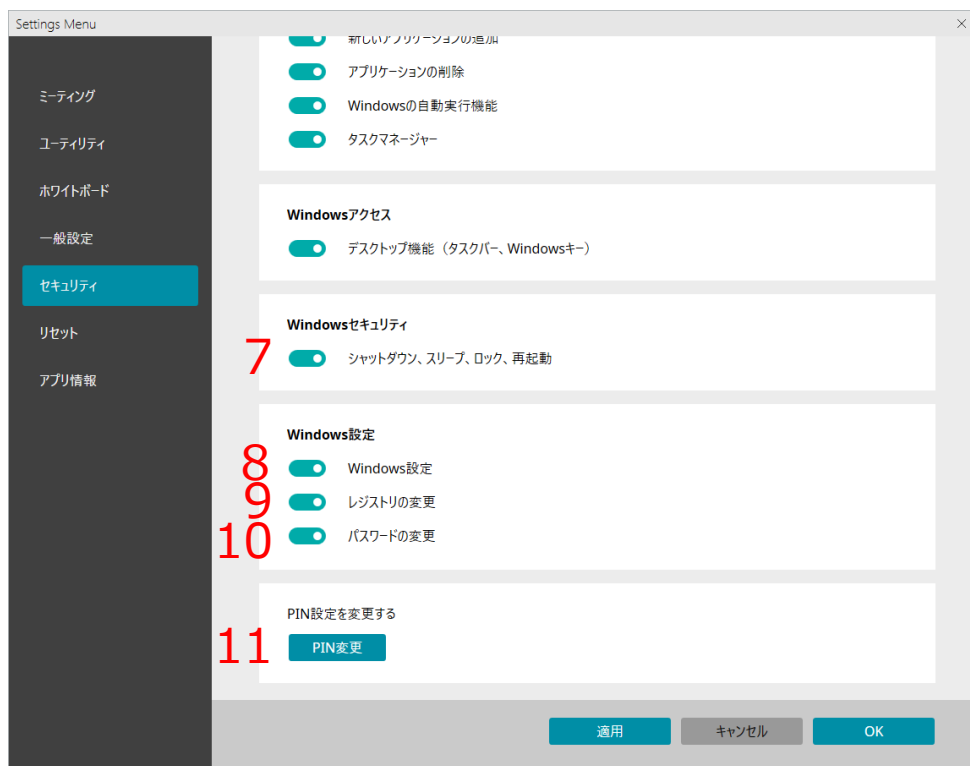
Settings Menu

×

ミーティング

ユーティリティ

ホワイトボード

一般設定

セキュリティ

リセット

アプリ情報

新しいアプリケーションの追加

アプリケーションの削除

Windowsの自動実行機能

タスクマネージャー

Windowsアクセス

デスクトップ機能（タスクバー、Windowsキー）

Windowsセキュリティ

7 シャットダウン、スリープ、ロック、再起動

Windows設定

8 Windows設定

9 レジストリの変更

10 パスワードの変更

PIN設定を変更する

11 PIN変更

適用

キャンセル

OK